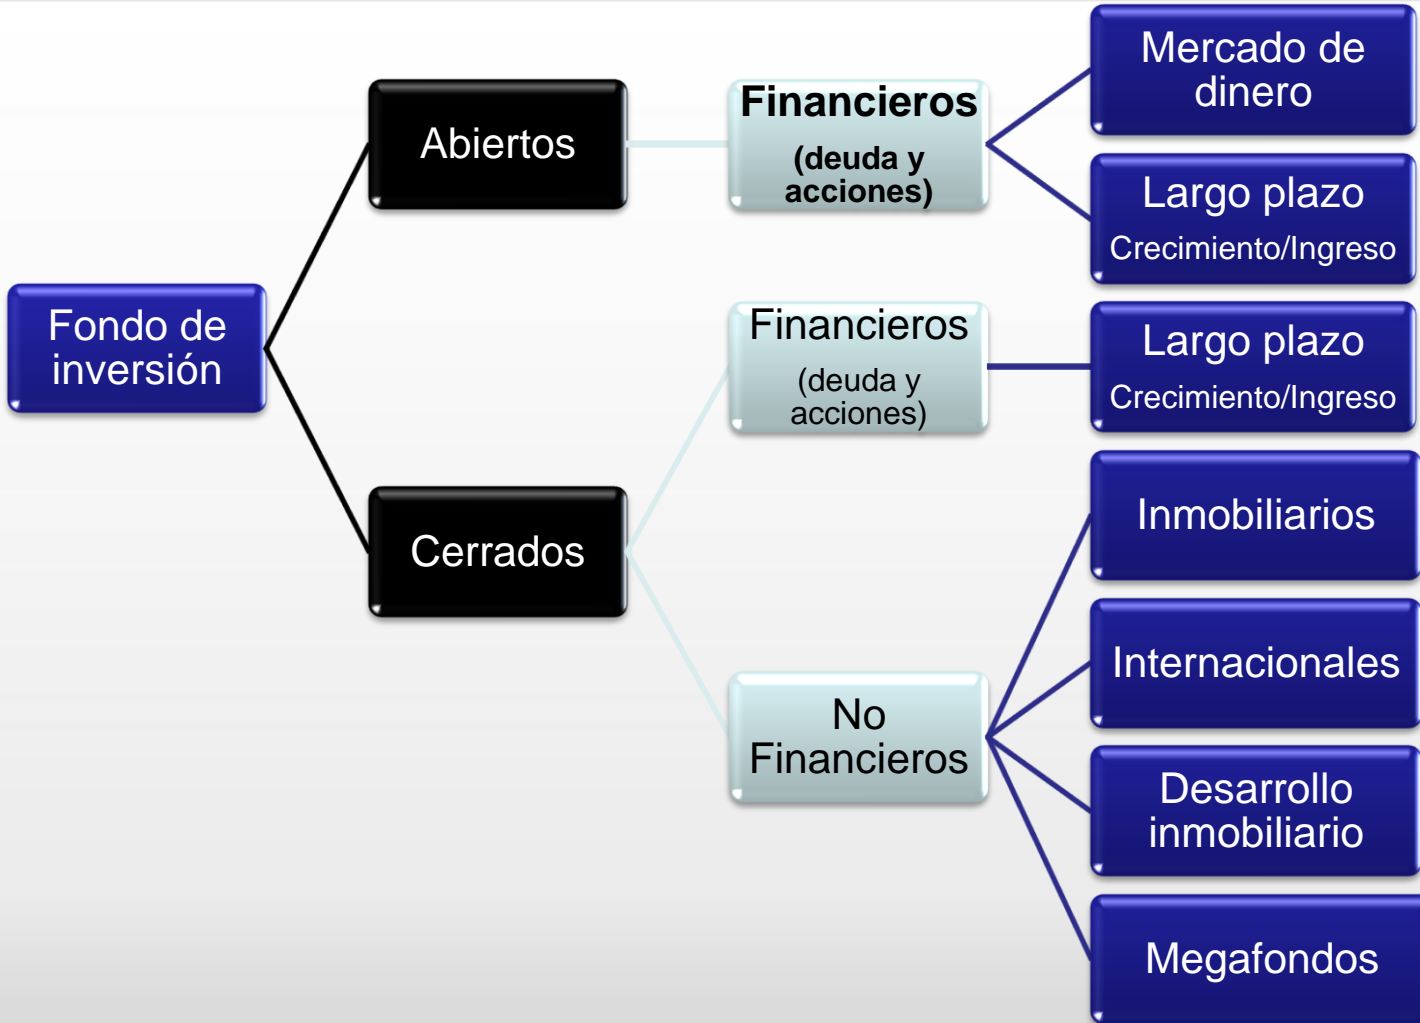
Fondo de inversión

Abiertos

Financieros
(deuda y acciones)

Mercado de dinero

Largo plazo
Crecimiento/Ingreso

Cerrados

Financieros
(deuda y acciones)

Largo plazo
Crecimiento/Ingreso

No Financieros

Inmobiliarios

Internacionales

Desarrollo inmobiliario

Megafondos